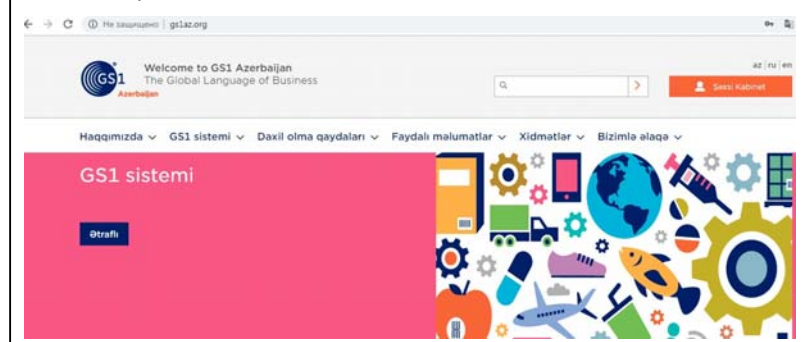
← → C ⓘ Не защищено | gs1az.org

GS1 Azerbaijan

Welcome to GS1 Azerbaijan
The Global Language of Business

az | ru | en

Q

Şəxsi Kabinet

Haqqımızda ∨ GS1 sistemi ∨ Daxil olma qaydaları ∨ Faydalı məlumatlar ∨ Xidmətlər ∨ Bizimlə əlaqə ∨

GS1 sistemi

Ətraflı